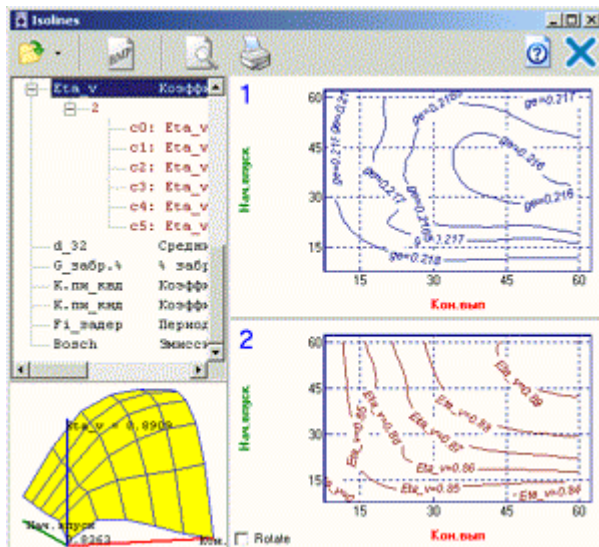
Isolines

BMP

Eta_v Коэфф
2
c0: Eta_v
c1: Eta_v
c2: Eta_v
c3: Eta_v
c4: Eta_v
c5: Eta_v
d_32 Средн
G_забр.% % забр
K.пм_кпд Коэфф
K.пм_кпд Коэфф
Fi_задер Период
Bosch Эмисс

Eta_v = 0.8909
Нач.впуск
.0263
Кон.

Rotate

1
Нач.впуск
60
45
30
15
15
30
45
60
Кон.вып
ge=0.217
ge=0.216
ge=0.216
ge=0.216
ge=0.217
ge=0.217
ge=0.218
ge=0.218
g=0.217

2
Нач.впуск
60
45
30
15
15
30
45
60
Кон.вып
Eta_v=0.85
Eta_v=0.86
Eta_v=0.87
Eta_v=0.88
Eta_v=0.89
Eta_v=0.86
Eta_v=0.85
Eta_v=0.84
Eta_v=0.86
Eta_v=0.85
Eta_v=0.84